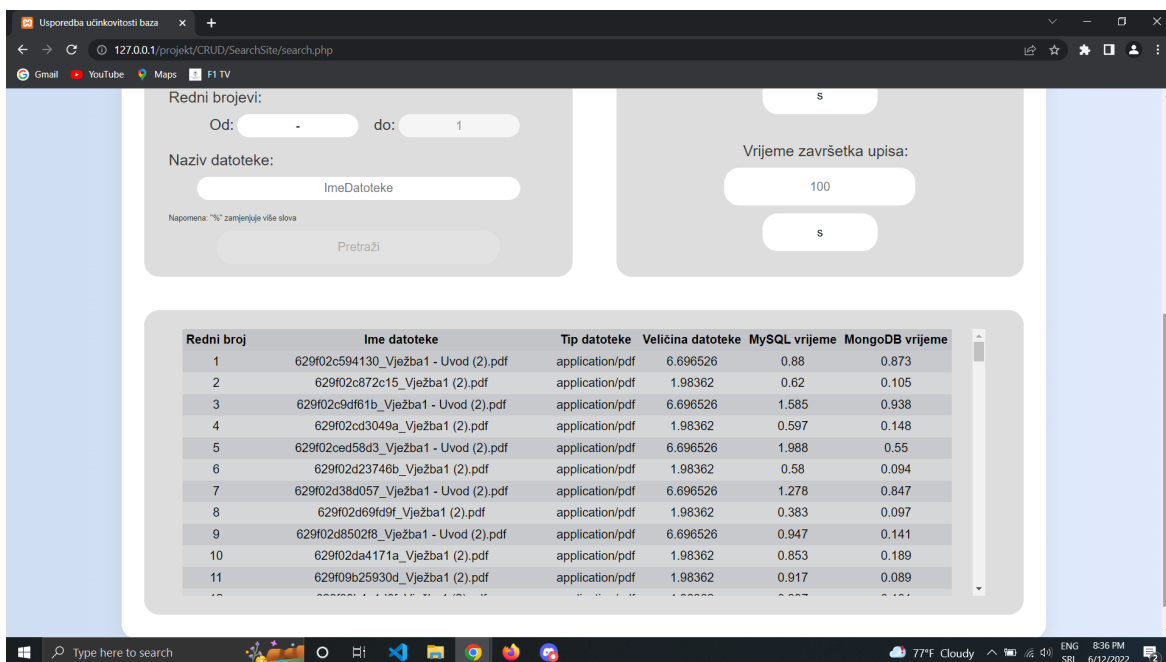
Usporedba učinkovitosti baza

127.0.0.1/projekt/CRUD/SearchSite/search.php

Gmail YouTube Maps F1 TV

Redni brojevi:

Od: - do: 1

Naziv datoteke:

ImeDatoteke

Napomena: "%" zamjenjuje više slova

Pretraži

s

Vrijeme završetka upisa:

100

s

| Redni broj | Ime datoteke | Tip datoteke | Veličina datoteke | MySQL vrijeme | MongoDB vrijeme |
|---|---|---|---|---|---|
| 1 | 629f02c594130_Vježba1 - Uvod (2).pdf | application/pdf | 6.696526 | 0.88 | 0.873 |
| 2 | 629f02c872c15_Vježba1 (2).pdf | application/pdf | 1.98362 | 0.62 | 0.105 |
| 3 | 629f02c9df61b_Vježba1 - Uvod (2).pdf | application/pdf | 6.696526 | 1.585 | 0.938 |
| 4 | 629f02cd3049a_Vježba1 (2).pdf | application/pdf | 1.98362 | 0.597 | 0.148 |
| 5 | 629f02ced58d3_Vježba1 - Uvod (2).pdf | application/pdf | 6.696526 | 1.988 | 0.55 |
| 6 | 629f02d23746b_Vježba1 (2).pdf | application/pdf | 1.98362 | 0.58 | 0.094 |
| 7 | 629f02d38d057_Vježba1 - Uvod (2).pdf | application/pdf | 6.696526 | 1.278 | 0.847 |
| 8 | 629f02d69fd9f_Vježba1 (2).pdf | application/pdf | 1.98362 | 0.383 | 0.097 |
| 9 | 629f02d8502f8_Vježba1 - Uvod (2).pdf | application/pdf | 6.696526 | 0.947 | 0.141 |
| 10 | 629f02da4171a_Vježba1 (2).pdf | application/pdf | 1.98362 | 0.853 | 0.189 |
| 11 | 629f09b25930d_Vježba1 (2).pdf | application/pdf | 1.98362 | 0.917 | 0.089 |

Type here to search

77°F Cloudy ENG SRL 8:36 PM 6/12/2022